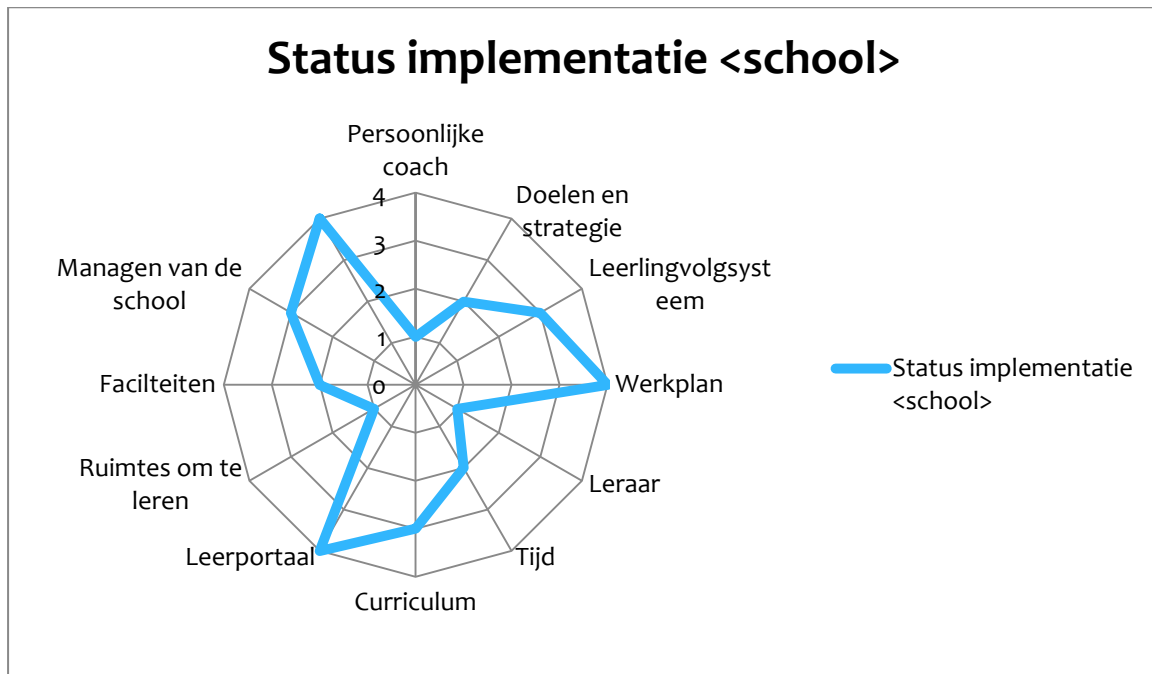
Status implementatie <school>

Persoonlijke coach

Doelen en strategie

Leerlingvolgsyst eem

Werkplan

Leraar

Tijd

Curriculum

Leerportaal

Ruimtes om te leren

Facilteiten

Managen van de school

4
3
2
1
0

Status implementatie <school>